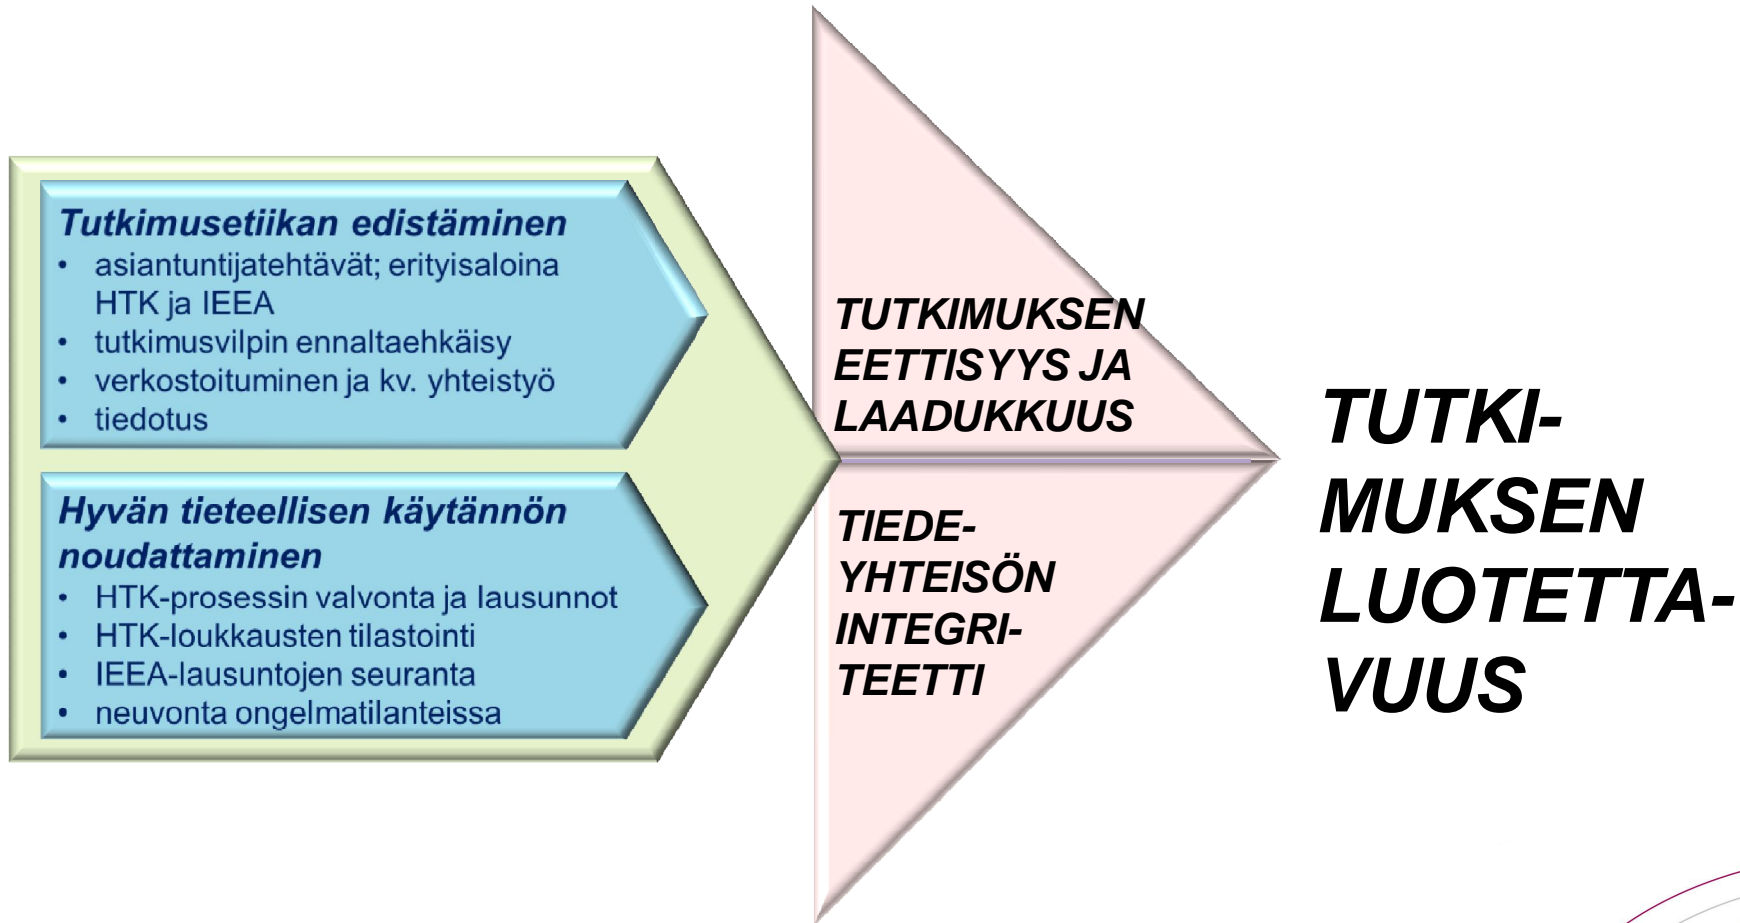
Tutkimusetiikan edistäminen

- asiantuntijatehtävät; erityisaloina HTK ja IEEA
- tutkimusvilpin ennaltaehkäisy
- verkostoituminen ja kv. yhteistyö
- tiedotus

Hyvän tieteellisen käytännön noudattaminen

- HTK-prosessin valvonta ja lausunnot
- HTK-loukkausten tilastointi
- IEEA-lausuntojen seuranta
- neuvonta ongelmatilanteissa

TUTKIMUKSEN EETTISYYS JA LAADUKKUUS

TIEDE-YHTEISÖN INTEGRI-TEETTI

TUTKI-MUKSEN LUOTETTA-VUUS